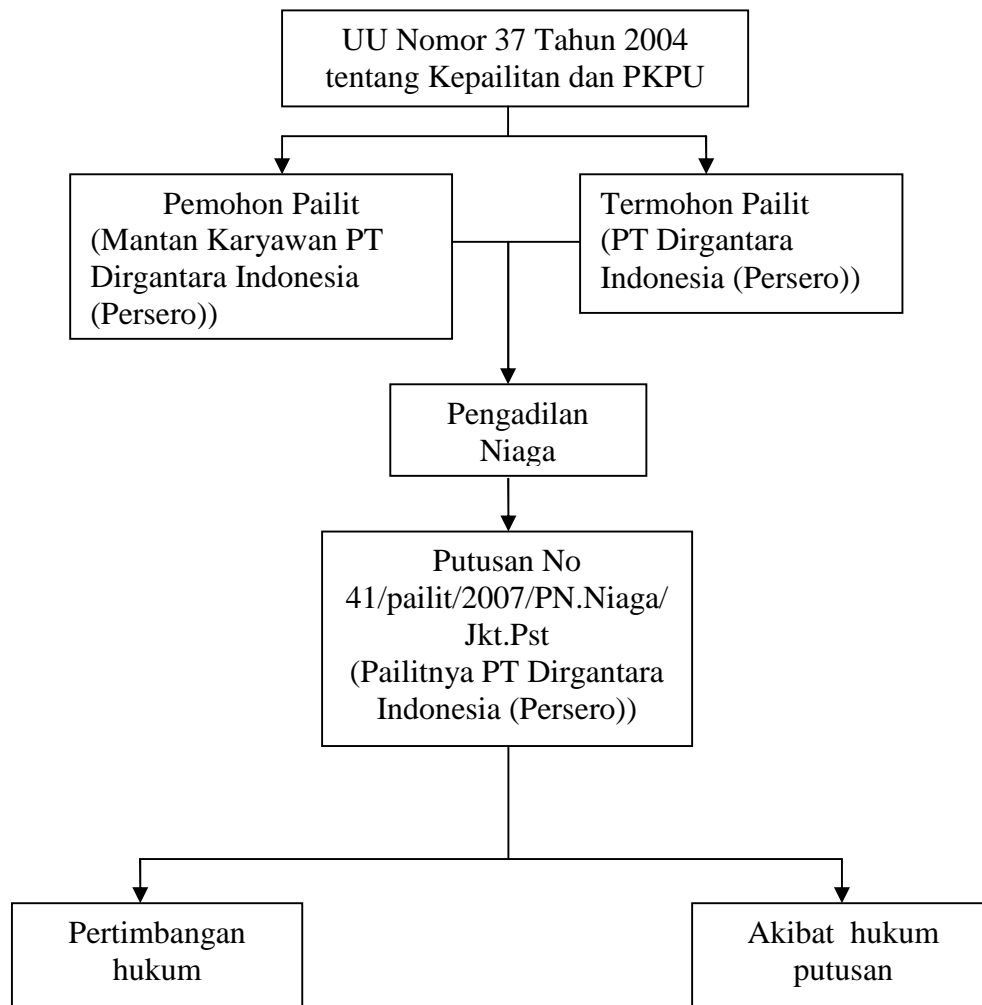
UU Nomor 37 Tahun 2004 tentang Kepailitan dan PKPU

Pemohon Pailit (Mantan Karyawan PT Dirgantara Indonesia (Persero))

Termohon Pailit (PT Dirgantara Indonesia (Persero))

Pengadilan Niaga

Putusan No 41/pailit/2007/PN.Niaga/ Jkt.Pst (Pailitnya PT Dirgantara Indonesia (Persero))

Pertimbangan hukum

Akibat hukum putusan